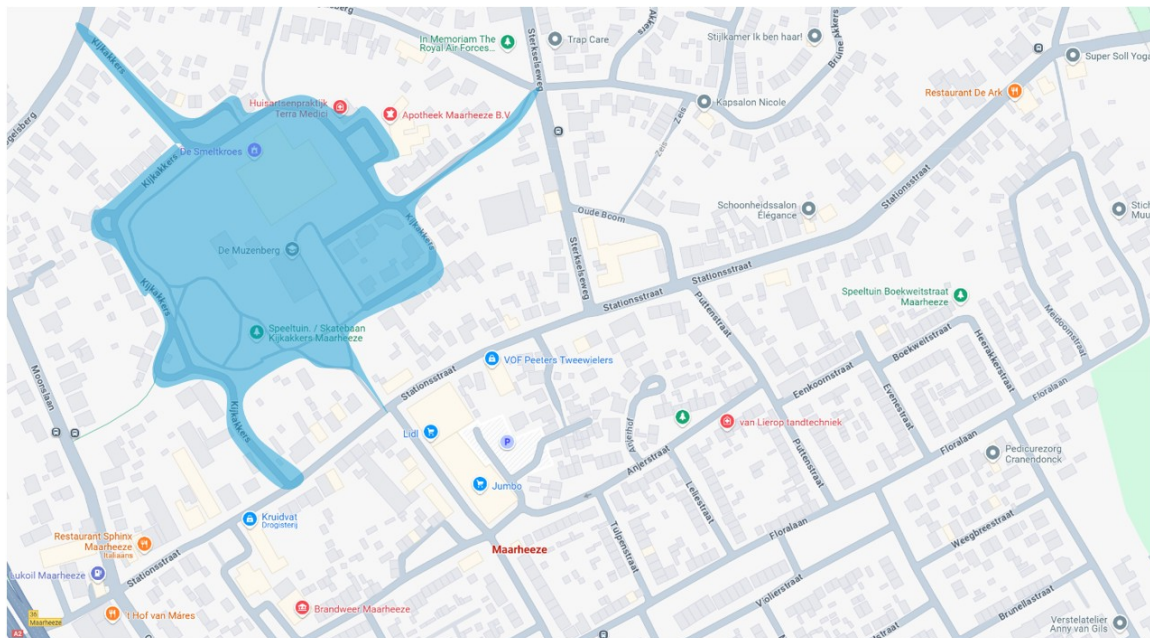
erg
In Memoriam The Royal Air Forces...
Trap Care
Stijlkamer Ik ben haar!
Bruine Akkers
Super Soll Yoga
Kijkakkers
Huisartsenpraktijk Terra Medici
Apotheek Maarheeze B.V.
Kapsalon Nicole
Restaurant De Ark
gelsberg
Zeis
Zeis
Kijkakkers
De Smeltkroes
Sterkselseweg
Schoonheidssalon Élégance
Stationsstraat
Stich Muu
Oude Boom
Kijkakkers
De Muzenberg
Sterkselseweg
Stationsstraat
Puttenstraat
Speeltuin Boekweitstraat Maarheeze
Kijkakkers
Speeltuin. / Skatebaan Kijkakkers Maarheeze
Boekweitstraat
Heerakkerstraat
Meiboomstraat
Moonslaan
Stationsstraat
VOF Peeters Tweewielers
Eenkoornstraat
Evenstraat
Floralaan
Kijkakkers
Lidl
P
Akelei
van Lieroр tandtechniek
Puttenstraat
Floralaan
Pedicurezorg Cranendonck
Anjerstraat
Jumbo
Leliestraat
Kruidvat Drogisterij
Restaurant Sphinx Maarheeze Italiaans
Tulpenstraat
Floralaan
Weegbreestraat
Maarheeze
ukoil Maarheeze
Stationsstraat
Violierstraat
Brunellastraat
't Hof van Mares
Brandweer Maarheeze
straat
Verstelatelier Anny van Gils
Maarheeze
A2